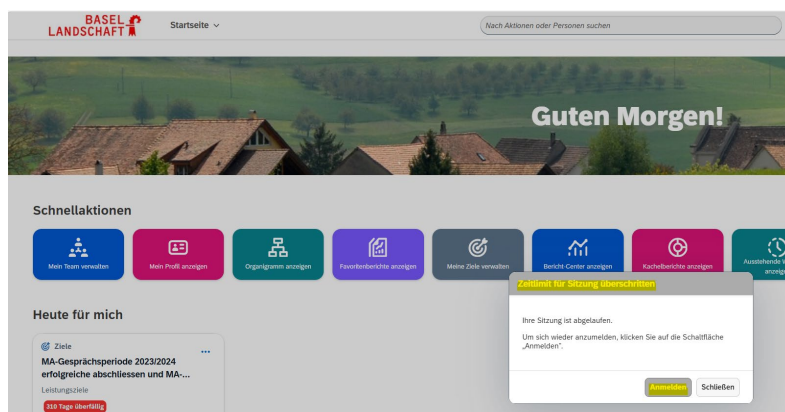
BASEL LANDSCHAFT

Startseite

Nach Aktionen oder Personen suchen

Guten Morgen!

Schnellaktionen

Mein Team verwalten

Mein Profil anzeigen

Organigramm anzeigen

Favoritenberichte anzeigen

Meine Ziele verwalten

Bericht-Center anzeigen

Kachelberichte anzeigen

Ausstehende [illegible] anzeig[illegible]

Heute für mich

Ziele

MA-Gesprächsperiode 2023/2024 erfolgreiche abschliessen und MA-...

Leistungsziele

310 Tage überfällig

Zeitlimit für Sitzung überschritten

Ihre Sitzung ist abgelaufen.

Um sich wieder anzumelden, klicken Sie auf die Schaltfläche „Anmelden".

Anmelden

Schließen